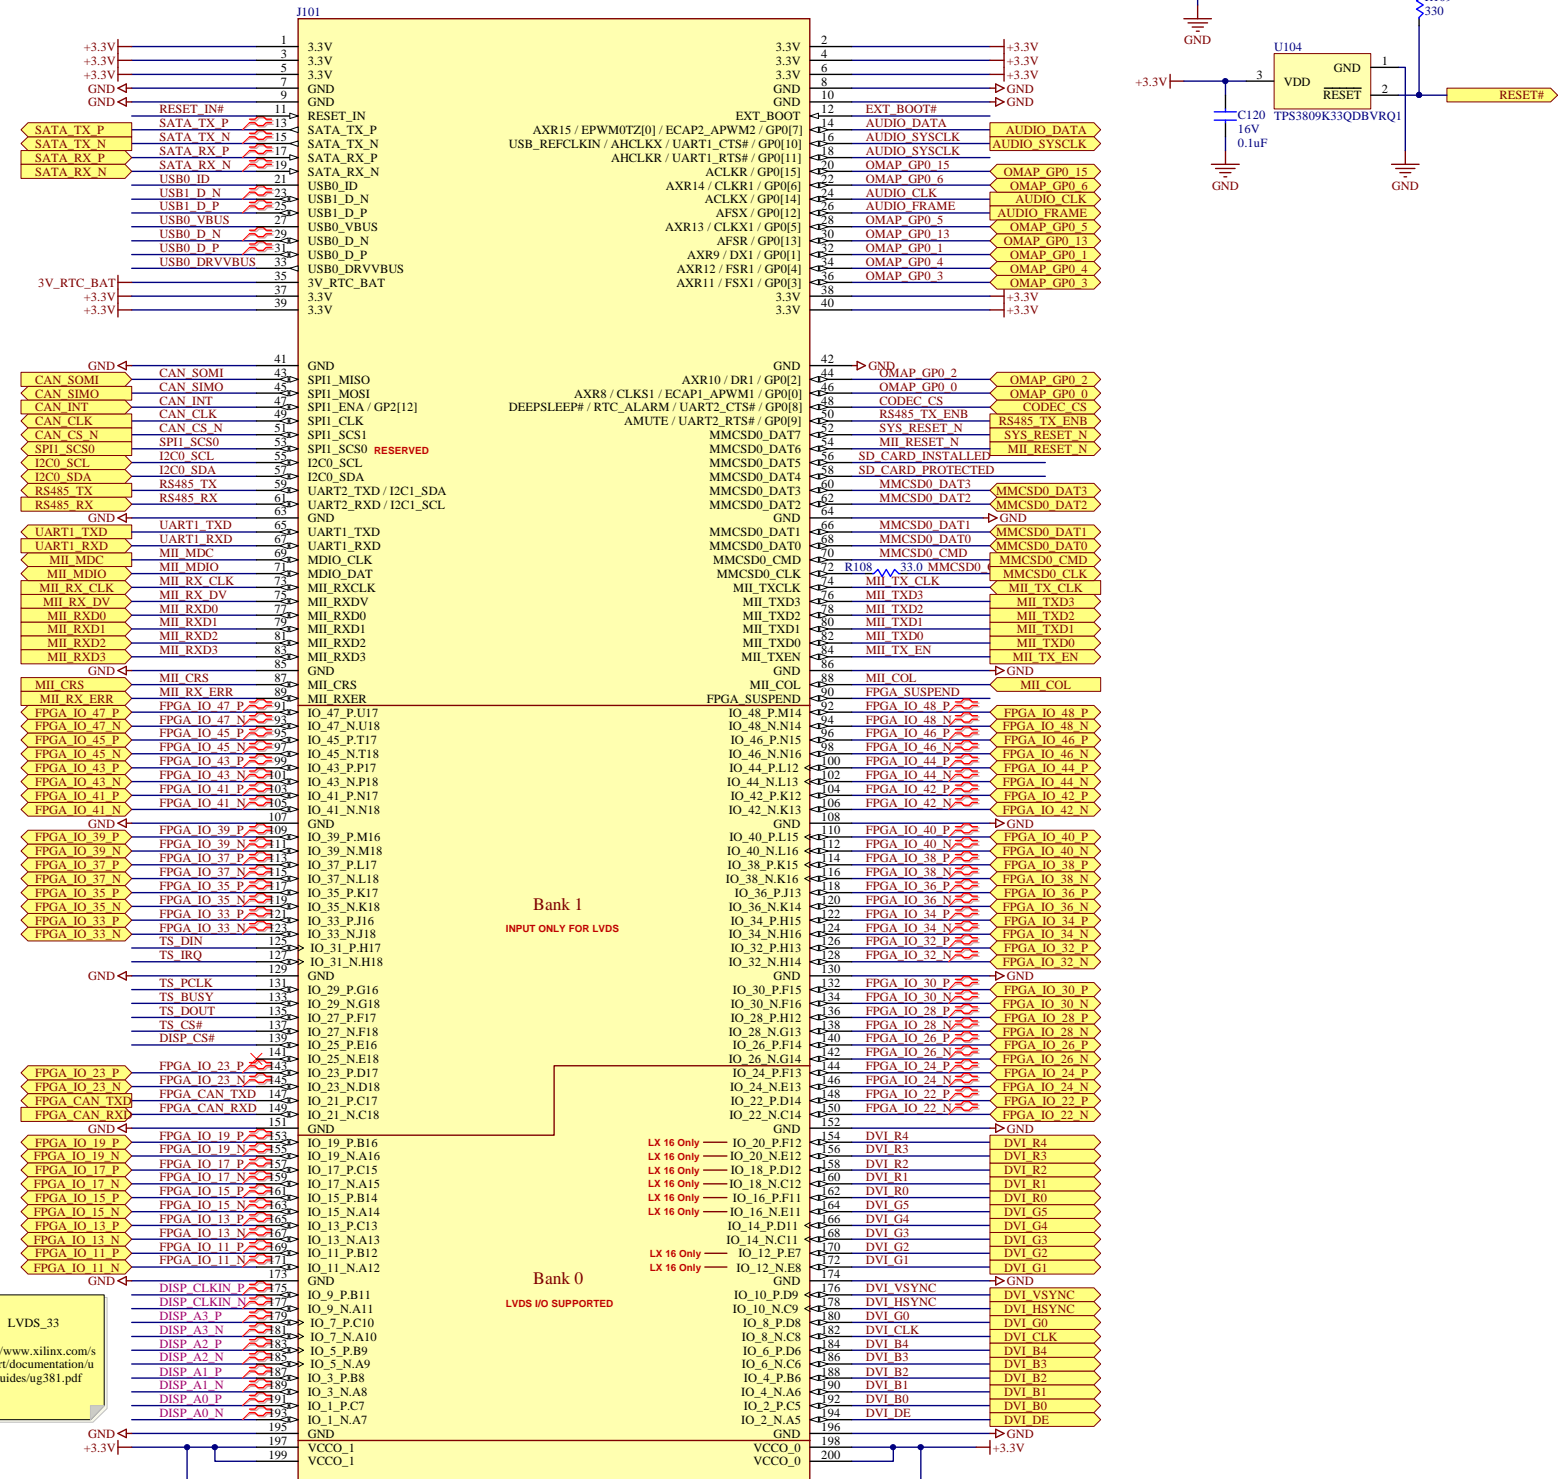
J101

+3.3V 1 3.3V
+3.3V 3 3.3V
+3.3V 5 3.3V
GND 7 GND
GND 9 GND
RESET_IN# 11 RESET_IN
SATA_TX_P SATA_TX_P 13 SATA_TX_P
SATA_TX_N SATA_TX_N 15 SATA_TX_N
SATA_RX_P SATA_RX_P 17 SATA_RX_P
SATA_RX_N SATA_RX_N 19 SATA_RX_N
USB0_ID 21 USB0_ID
USB1_D_N 23 USB1_D_N
USB1_D_P 25 USB1_D_P
USB0_VBUS 27 USB0_VBUS
USB0_D_N 29 USB0_D_N
USB0_D_P 31 USB0_D_P
USB0_DRVVBUS 33 USB0_DRVVBUS
3V_RTC_BAT 35 3V_RTC_BAT
+3.3V 37 3.3V
+3.3V 39 3.3V

2 3.3V +3.3V
4 3.3V +3.3V
6 3.3V +3.3V
8 GND GND
10 GND GND
12 EXT_BOOT EXT_BOOT#
14 AXR15 / EPWM0TZ[0] / ECAP2_APWM2 / GP0[7] AUDIO_DATA AUDIO_DATA
16 USB_REFCLKIN / AHCLKX / UART1_CTS# / GP0[10] AUDIO_SYSCLK AUDIO_SYSCLK
18 AHCLKR / UART1_RTS# / GP0[11] AUDIO_SYSCLK
20 ACLKR / GP0[15] OMAP_GP0_15 OMAP_GP0_15
22 AXR14 / CLKR1 / GP0[6] OMAP_GP0_6 OMAP_GP0_6
24 ACLKX / GP0[14] AUDIO_CLK AUDIO_CLK
26 AFSX / GP0[12] AUDIO_FRAME AUDIO_FRAME
28 AXR13 / CLKX1 / GP0[5] OMAP_GP0_5 OMAP_GP0_5
30 AFSR / GP0[13] OMAP_GP0_13 OMAP_GP0_13
32 AXR9 / DX1 / GP0[1] OMAP_GP0_1 OMAP_GP0_1
34 AXR12 / FSR1 / GP0[4] OMAP_GP0_4 OMAP_GP0_4
36 AXR11 / FSX1 / GP0[3] OMAP_GP0_3 OMAP_GP0_3
38 3.3V +3.3V
40 3.3V +3.3V

GND
U104
+3.3V 3 VDD GND 1
RESET 2 RESET#
330
C120
16V
0.1uF
TPS3809K33QDBVRQ1
GND GND

GND 41 GND
CAN_SOMI CAN_SOMI 43 SPI1_MISO
CAN_SIMO CAN_SIMO 45 SPI1_MOSI
CAN_INT CAN_INT 47 SPI1_ENA / GP2[12]
CAN_CLK CAN_CLK 49 SPI1_CLK
CAN_CS_N CAN_CS_N 51 SPI1_SCS1
SPI1_SCS0 SPI1_SCS0 53 SPI1_SCS0 RESERVED
I2C0_SCL I2C0_SCL 55 I2C0_SCL
I2C0_SDA I2C0_SDA 57 I2C0_SDA
RS485_TX RS485_TX 59 UART2_TXD / I2C1_SDA
RS485_RX RS485_RX 61 UART2_RXD / I2C1_SCL
GND 63 GND
UART1_TXD UART1_TXD 65 UART1_TXD
UART1_RXD UART1_RXD 67 UART1_RXD
MII_MDC MII_MDC 69 MDIO_CLK
MII_MDIO MII_MDIO 71 MDIO_DAT
MII_RX_CLK MII_RX_CLK 73 MII_RXCLK
MII_RX_DV MII_RX_DV 75 MII_RXDV
MII_RXD0 MII_RXD0 77 MII_RXD0
MII_RXD1 MII_RXD1 79 MII_RXD1
MII_RXD2 MII_RXD2 81 MII_RXD2
MII_RXD3 MII_RXD3 83 MII_RXD3
GND 85 GND
MII_CRS MII_CRS 87 MII_CRS
MII_RX_ERR MII_RX_ERR 89 MII_RXER

42 GND GND
44 AXR10 / DR1 / GP0[2] OMAP_GP0_2 OMAP_GP0_2
46 AXR8 / CLKS1 / ECAP1_APWM1 / GP0[0] OMAP_GP0_0 OMAP_GP0_0
48 DEEPSLEEP# / RTC_ALARM / UART2_CTS# / GP0[8] CODEC_CS CODEC_CS
50 AMUTE / UART2_RTS# / GP0[9] RS485_TX_ENB RS485_TX_ENB
52 MMCSD0_DAT7 SYS_RESET_N SYS_RESET_N
54 MMCSD0_DAT6 MII_RESET_N MII_RESET_N
56 MMCSD0_DAT5 SD_CARD_INSTALLED
58 MMCSD0_DAT4 SD_CARD_PROTECTED
60 MMCSD0_DAT3 MMCSD0_DAT3 MMCSD0_DAT3
62 MMCSD0_DAT2 MMCSD0_DAT2 MMCSD0_DAT2
64 GND GND
66 MMCSD0_DAT1 MMCSD0_DAT1 MMCSD0_DAT1
68 MMCSD0_DAT0 MMCSD0_DAT0 MMCSD0_DAT0
70 MMCSD0_CMD MMCSD0_CMD MMCSD0_CMD
72 MMCSD0_CLK R108 33.0 MMCSD0 MMCSD0_CLK
74 MII_TXCLK MII_TX_CLK MII_TX_CLK
76 MII_TXD3 MII_TXD3 MII_TXD3
78 MII_TXD2 MII_TXD2 MII_TXD2
80 MII_TXD1 MII_TXD1 MII_TXD1
82 MII_TXD0 MII_TXD0 MII_TXD0
84 MII_TXEN MII_TX_EN MII_TX_EN
86 GND GND
88 MII_COL MII_COL MII_COL
90 FPGA_SUSPEND FPGA_SUSPEND

FPGA_IO_47_P 91 IO_47_P.U17
FPGA_IO_47_N 93 IO_47_N.U18
FPGA_IO_45_P 95 IO_45_P.T17
FPGA_IO_45_N 97 IO_45_N.T18
FPGA_IO_43_P 99 IO_43_P.P17
FPGA_IO_43_N 101 IO_43_N.P18
FPGA_IO_41_P 103 IO_41_P.N17
FPGA_IO_41_N 105 IO_41_N.N18
GND 107 GND
FPGA_IO_39_P 109 IO_39_P.M16
FPGA_IO_39_N 111 IO_39_N.M18
FPGA_IO_37_P 113 IO_37_P.L17
FPGA_IO_37_N 115 IO_37_N.L18
FPGA_IO_35_P 117 IO_35_P.K17
FPGA_IO_35_N 119 IO_35_N.K18
FPGA_IO_33_P 121 IO_33_P.J16
FPGA_IO_33_N 123 IO_33_N.J18
TS_DIN 125 IO_31_P.H17
TS_IRQ 127 IO_31_N.H18
GND 129 GND
TS_PCLK 131 IO_29_P.G16
TS_BUSY 133 IO_29_N.G18
TS_DOUT 135 IO_27_P.F17
TS_CS# 137 IO_27_N.F18
DISP_CS# 139 IO_25_P.E16
141 IO_25_N.E18
FPGA_IO_23_P 143 IO_23_P.D17
FPGA_IO_23_N 145 IO_23_N.D18
FPGA_CAN_TXD 147 IO_21_P.C17
FPGA_CAN_RXD 149 IO_21_N.C18
GND 151 GND
FPGA_IO_19_P 153 IO_19_P.B16
FPGA_IO_19_N 155 IO_19_N.A16
FPGA_IO_17_P 157 IO_17_P.C15
FPGA_IO_17_N 159 IO_17_N.A15
FPGA_IO_15_P 161 IO_15_P.B14
FPGA_IO_15_N 163 IO_15_N.A14
FPGA_IO_13_P 165 IO_13_P.C13
FPGA_IO_13_N 167 IO_13_N.A13
FPGA_IO_11_P 169 IO_11_P.B12
FPGA_IO_11_N 171 IO_11_N.A12
GND 173 GND
DISP_CLKIN_P 175 IO_9_P.B11
DISP_CLKIN_N 177 IO_9_N.A11
DISP_A3_P 179 IO_7_P.C10
DISP_A3_N 181 IO_7_N.A10
DISP_A2_P 183 IO_5_P.B9
DISP_A2_N 185 IO_5_N.A9
DISP_A1_P 187 IO_3_P.B8
DISP_A1_N 189 IO_3_N.A8
DISP_A0_P 191 IO_1_P.C7
DISP_A0_N 193 IO_1_N.A7
GND 195 GND
+3.3V 197 VCCO_1
199 VCCO_1

Bank 1
INPUT ONLY FOR LVDS

Bank 0
LVDS I/O SUPPORTED

LVDS_33
/www.xilinx.com/s
rt/documentation/u
uides/ug381.pdf

92 IO_48_P.M14 FPGA_IO_48_P FPGA_IO_48_P
94 IO_48_N.N14 FPGA_IO_48_N FPGA_IO_48_N
96 IO_46_P.N15 FPGA_IO_46_P FPGA_IO_46_P
98 IO_46_N.N16 FPGA_IO_46_N FPGA_IO_46_N
100 IO_44_P.L12 FPGA_IO_44_P FPGA_IO_44_P
102 IO_44_N.L13 FPGA_IO_44_N FPGA_IO_44_N
104 IO_42_P.K12 FPGA_IO_42_P FPGA_IO_42_P
106 IO_42_N.K13 FPGA_IO_42_N FPGA_IO_42_N
108 GND GND
110 IO_40_P.L15 FPGA_IO_40_P FPGA_IO_40_P
112 IO_40_N.L16 FPGA_IO_40_N FPGA_IO_40_N
114 IO_38_P.K15 FPGA_IO_38_P FPGA_IO_38_P
116 IO_38_N.K16 FPGA_IO_38_N FPGA_IO_38_N
118 IO_36_P.J13 FPGA_IO_36_P FPGA_IO_36_P
120 IO_36_N.K14 FPGA_IO_36_N FPGA_IO_36_N
122 IO_34_P.H15 FPGA_IO_34_P FPGA_IO_34_P
124 IO_34_N.H16 FPGA_IO_34_N FPGA_IO_34_N
126 IO_32_P.H13 FPGA_IO_32_P FPGA_IO_32_P
128 IO_32_N.H14 FPGA_IO_32_N FPGA_IO_32_N
130 GND GND
132 IO_30_P.F15 FPGA_IO_30_P FPGA_IO_30_P
134 IO_30_N.F16 FPGA_IO_30_N FPGA_IO_30_N
136 IO_28_P.H12 FPGA_IO_28_P FPGA_IO_28_P
138 IO_28_N.G13 FPGA_IO_28_N FPGA_IO_28_N
140 IO_26_P.F14 FPGA_IO_26_P FPGA_IO_26_P
142 IO_26_N.G14 FPGA_IO_26_N FPGA_IO_26_N
144 IO_24_P.F13 FPGA_IO_24_P FPGA_IO_24_P
146 IO_24_N.E13 FPGA_IO_24_N FPGA_IO_24_N
148 IO_22_P.D14 FPGA_IO_22_P FPGA_IO_22_P
150 IO_22_N.C14 FPGA_IO_22_N FPGA_IO_22_N
152 GND GND
154 LX 16 Only IO_20_P.F12 DVI_R4 DVI_R4
156 LX 16 Only IO_20_N.E12 DVI_R3 DVI_R3
158 LX 16 Only IO_18_P.D12 DVI_R2 DVI_R2
160 LX 16 Only IO_18_N.C12 DVI_R1 DVI_R1
162 LX 16 Only IO_16_P.F11 DVI_R0 DVI_R0
164 LX 16 Only IO_16_N.E11 DVI_G5 DVI_G5
166 IO_14_P.D11 DVI_G4 DVI_G4
168 IO_14_N.C11 DVI_G3 DVI_G3
170 LX 16 Only IO_12_P.E7 DVI_G2 DVI_G2
172 LX 16 Only IO_12_N.E8 DVI_G1 DVI_G1
174 GND GND
176 IO_10_P.D9 DVI_VSYNC DVI_VSYNC
178 IO_10_N.C9 DVI_HSYNC DVI_HSYNC
180 IO_8_P.D8 DVI_G0 DVI_G0
182 IO_8_N.C8 DVI_CLK DVI_CLK
184 IO_6_P.D6 DVI_B4 DVI_B4
186 IO_6_N.C6 DVI_B3 DVI_B3
188 IO_4_P.B8 DVI_B2 DVI_B2
190 IO_4_N.A6 DVI_B1 DVI_B1
192 IO_2_P.C5 DVI_B0 DVI_B0
194 IO_2_N.A5 DVI_DE DVI_DE
196 GND GND
198 VCCO_0 +3.3V
200 VCCO_0